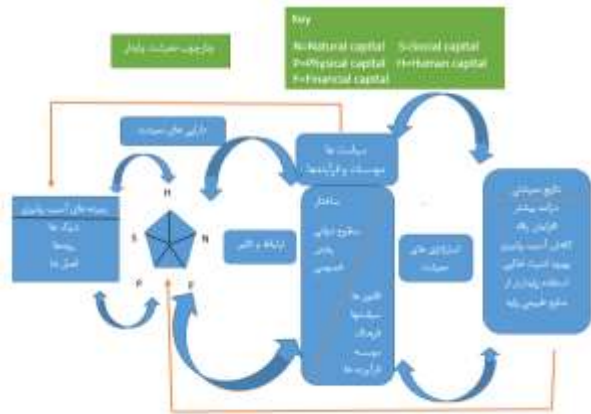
چارچوب معیشت پایدار

Key
N=Natural capital S=Social capital
P=Physical capital H=Human capital
F=Financial capital

دارایی های معیشت

سیاست ها
موسسات و فرآیندها

H
S N
P F

زمینه های آسیب پذیری
شوک ها
روندها
فصل ها

ارتباط و تأثیر

ساختار
سطوح دولتی
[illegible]
خصوصی

قانون ها
سیاست ها
فرهنگ
موسسه
فرآیندها

استراتژی های معیشت

نتایج معیشتی
درآمد بیشتر
افزایش رفاه
کاهش آسیب پذیری
بهبود امنیت غذایی
استفاده پایدارتر از منابع طبیعی پایه